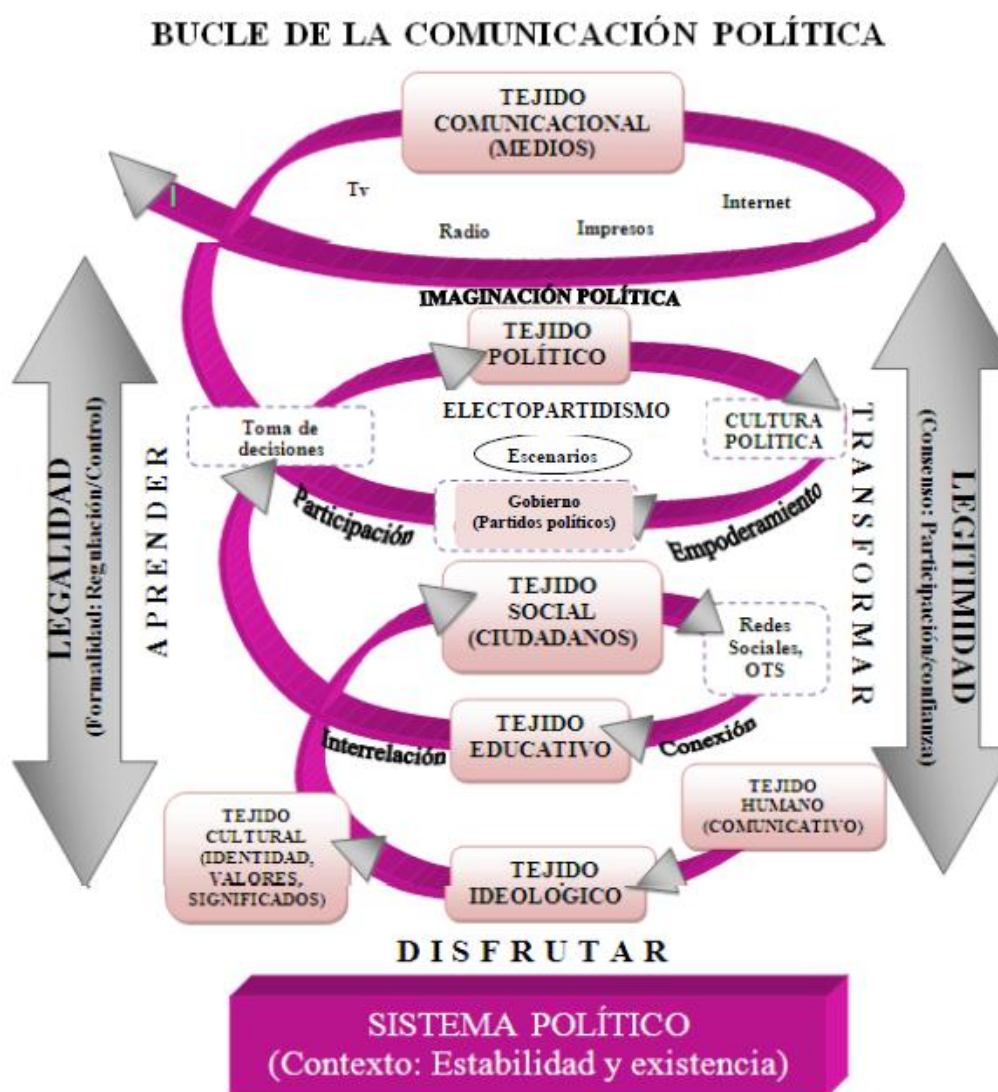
BUCLE DE LA COMUNICACIÓN POLÍTICA

TEJIDO COMUNICACIONAL (MEDIOS)

Tv

Radio

Impresos

Internet

IMAGINACIÓN POLÍTICA

LEGALIDAD (Formalidad: Regulación/Control)

APRENDER

TEJIDO POLÍTICO

ELECTOPARTIDISMO

Toma de decisiones

Escenarios

CULTURA POLÍTICA

TRANSFORMAR

LEGITIMIDAD (Consenso: Participación/confianza)

Participación

Gobierno (Partidos políticos)

Empoderamiento

TEJIDO SOCIAL (CIUDADANOS)

Redes Sociales, OTS

Interrelación

TEJIDO EDUCATIVO

Conexión

TEJIDO HUMANO (COMUNICATIVO)

TEJIDO CULTURAL (IDENTIDAD, VALORES, SIGNIFICADOS)

TEJIDO IDEOLÓGICO

DISFRUTAR

SISTEMA POLÍTICO (Contexto: Estabilidad y existencia)